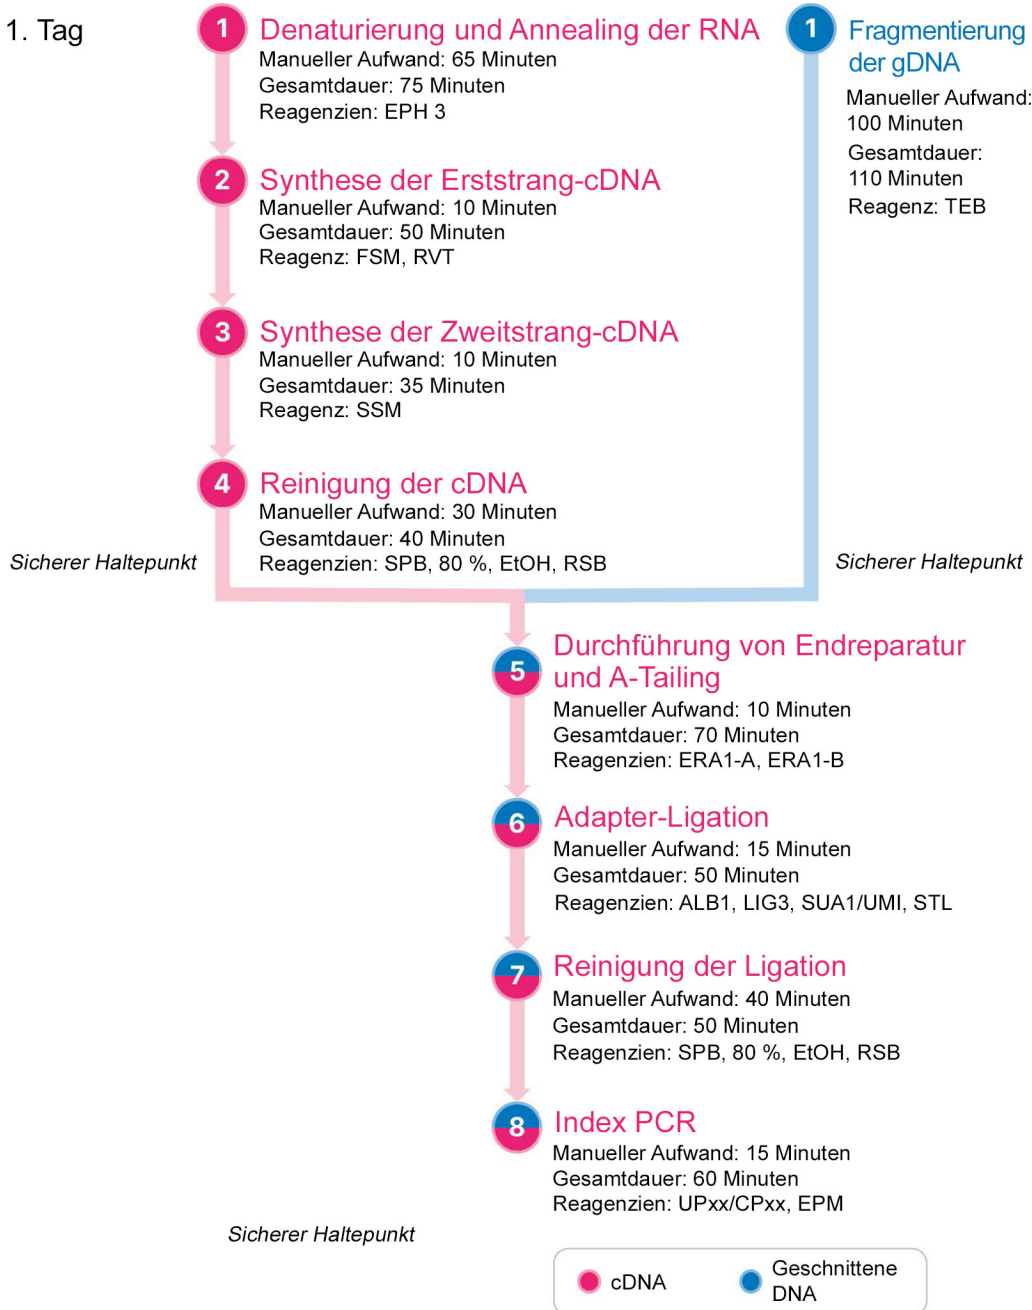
1. Tag

1 Denaturierung und Annealing der RNA
Manueller Aufwand: 65 Minuten
Gesamtdauer: 75 Minuten
Reagenzien: EPH 3

2 Synthese der Erststrang-cDNA
Manueller Aufwand: 10 Minuten
Gesamtdauer: 50 Minuten
Reagenz: FSM, RVT

3 Synthese der Zweitstrang-cDNA
Manueller Aufwand: 10 Minuten
Gesamtdauer: 35 Minuten
Reagenz: SSM

4 Reinigung der cDNA
Manueller Aufwand: 30 Minuten
Gesamtdauer: 40 Minuten
Reagenzien: SPB, 80 %, EtOH, RSB

Sicherer Haltepunkt

1 Fragmentierung der gDNA
Manueller Aufwand: 100 Minuten
Gesamtdauer: 110 Minuten
Reagenz: TEB

Sicherer Haltepunkt

5 Durchführung von Endreparatur und A-Tailing
Manueller Aufwand: 10 Minuten
Gesamtdauer: 70 Minuten
Reagenzien: ERA1-A, ERA1-B

6 Adapter-Ligation
Manueller Aufwand: 15 Minuten
Gesamtdauer: 50 Minuten
Reagenzien: ALB1, LIG3, SUA1/UMI, STL

7 Reinigung der Ligation
Manueller Aufwand: 40 Minuten
Gesamtdauer: 50 Minuten
Reagenzien: SPB, 80 %, EtOH, RSB

8 Index PCR
Manueller Aufwand: 15 Minuten
Gesamtdauer: 60 Minuten
Reagenzien: UPxx/CPxx, EPM

Sicherer Haltepunkt

cDNA
Geschnittene DNA